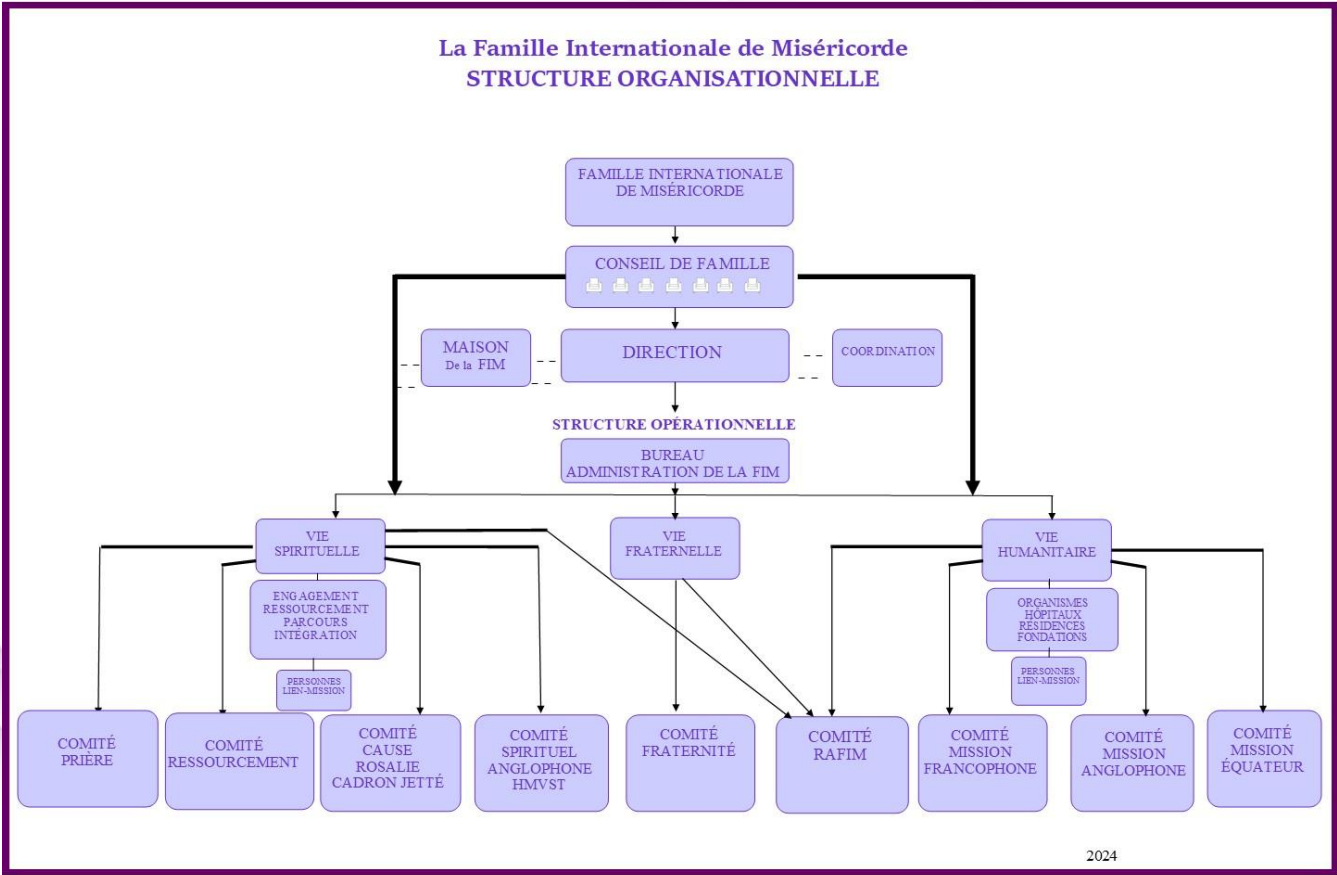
La Famille Internationale de Miséricorde
STRUCTURE ORGANISATIONNELLE

FAMILLE INTERNATIONALE DE MISÉRICORDE

CONSEIL DE FAMILLE

MAISON De la FIM

DIRECTION

COORDINATION

STRUCTURE OPÉRATIONNELLE

BUREAU ADMINISTRATION DE LA FIM

VIE SPIRITUELLE

VIE FRATERNELLE

VIE HUMANITAIRE

ENGAGEMENT RESSOURCEMENT PARCOURS INTÉGRATION

PERSONNES LIEN-MISSION

ORGANISMES HÔPITAUX RÉSIDENCES FONDATIONS

PERSONNES LIEN-MISSION

COMITÉ PRIÈRE

COMITÉ RESSOURCEMENT

COMITÉ CAUSE ROSALIE CADRON JETTÉ

COMITÉ SPIRITUEL ANGLOPHONE HMVST

COMITÉ FRATERNITÉ

COMITÉ RAFIM

COMITÉ MISSION FRANCOPHONE

COMITÉ MISSION ANGLOPHONE

COMITÉ MISSION ÉQUATEUR

2024